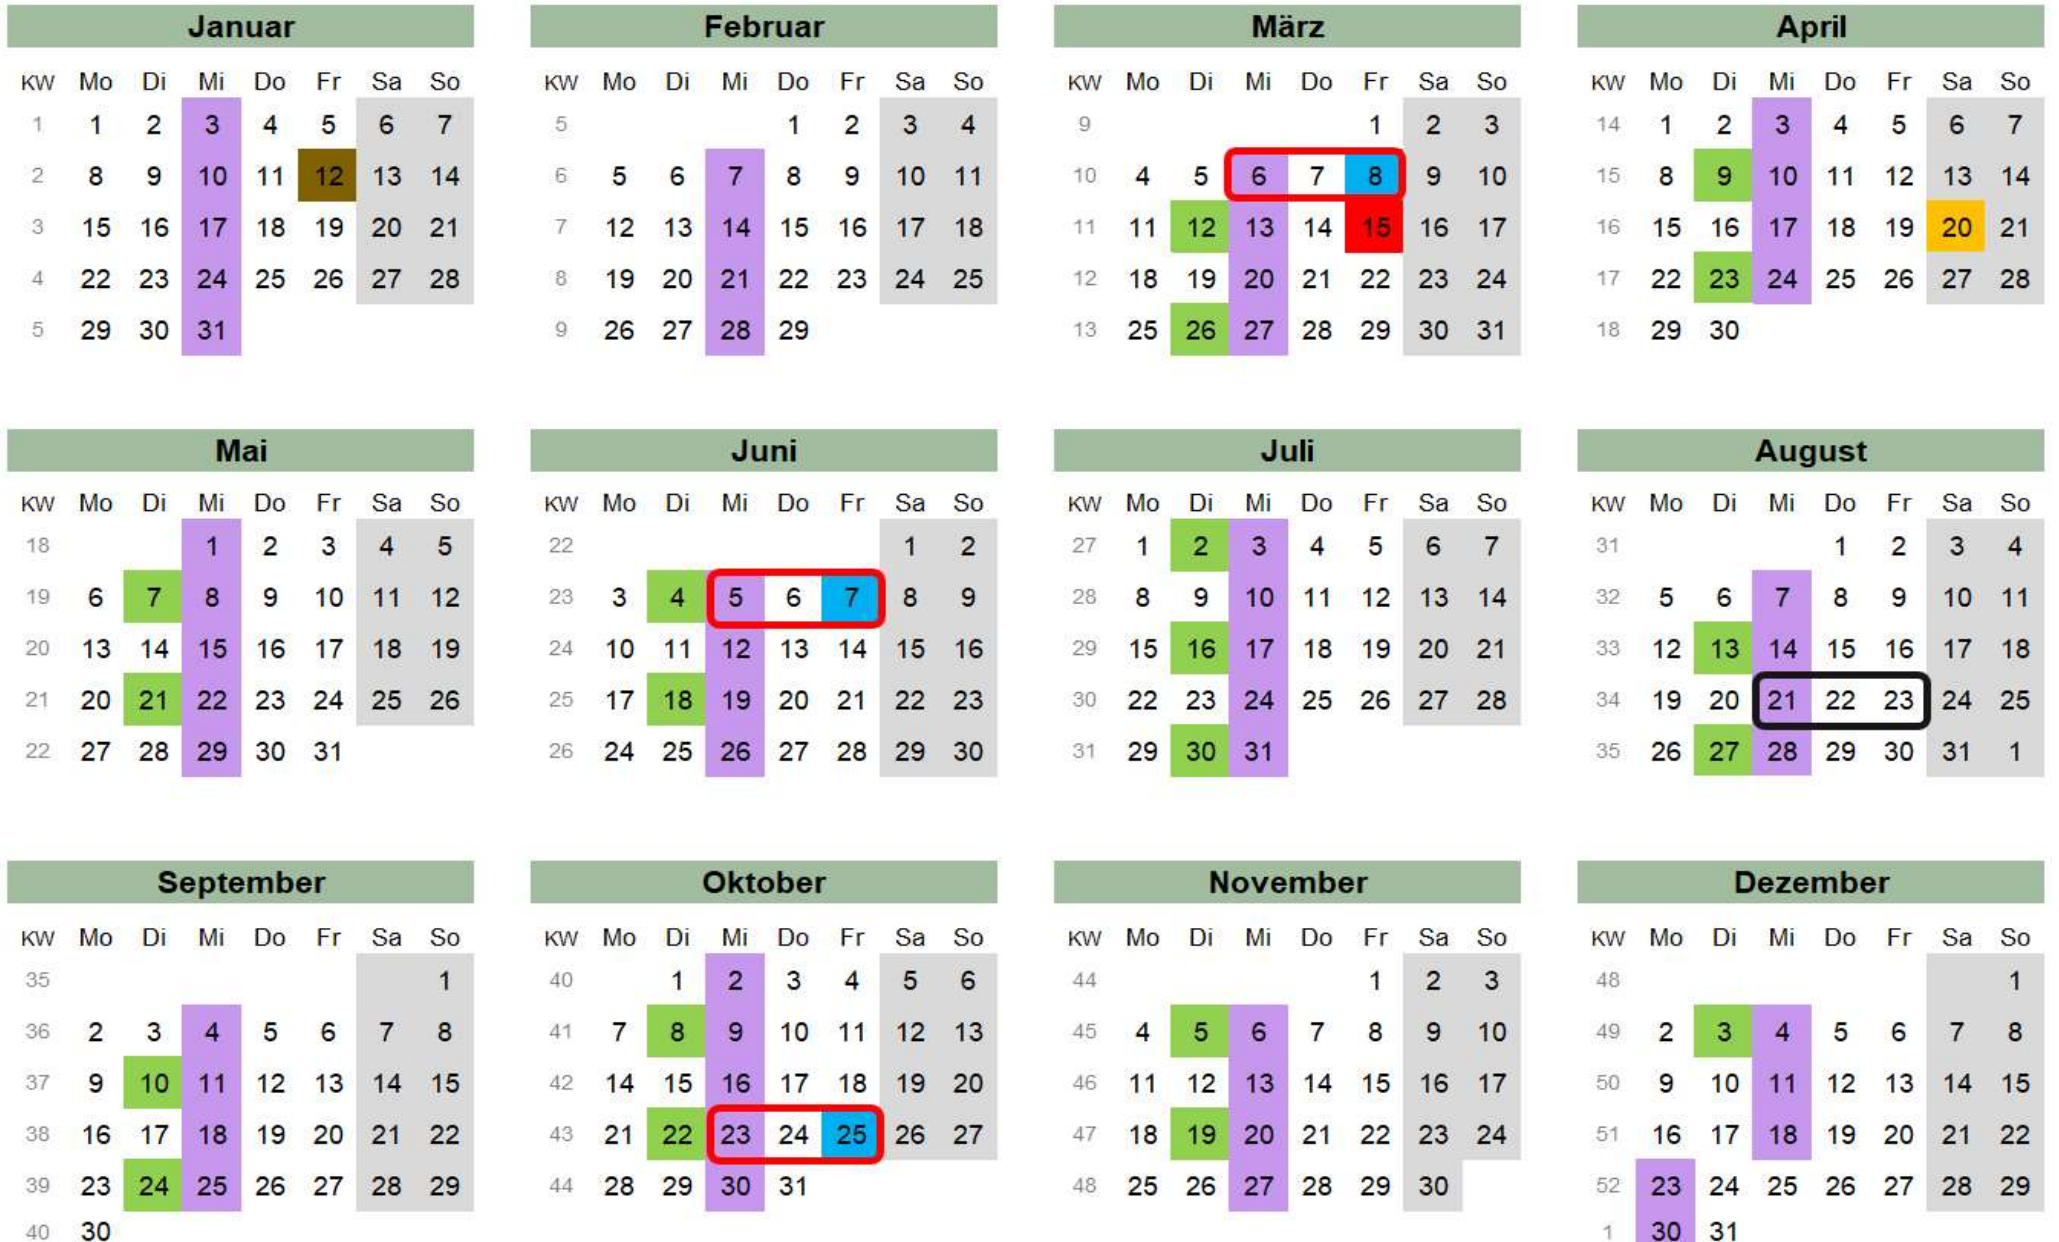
Januar

| KW | Mo | Di | Mi | Do | Fr | Sa | So |
|---|---|---|---|---|---|---|---|
| 1 | 1 | 2 | 3 | 4 | 5 | 6 | 7 |
| 2 | 8 | 9 | 10 | 11 | 12 | 13 | 14 |
| 3 | 15 | 16 | 17 | 18 | 19 | 20 | 21 |
| 4 | 22 | 23 | 24 | 25 | 26 | 27 | 28 |
| 5 | 29 | 30 | 31 | | | | |

Februar

| KW | Mo | Di | Mi | Do | Fr | Sa | So |
|---|---|---|---|---|---|---|---|
| 5 | | | | 1 | 2 | 3 | 4 |
| 6 | 5 | 6 | 7 | 8 | 9 | 10 | 11 |
| 7 | 12 | 13 | 14 | 15 | 16 | 17 | 18 |
| 8 | 19 | 20 | 21 | 22 | 23 | 24 | 25 |
| 9 | 26 | 27 | 28 | 29 | | | |

März

| KW | Mo | Di | Mi | Do | Fr | Sa | So |
|---|---|---|---|---|---|---|---|
| 9 | | | | | 1 | 2 | 3 |
| 10 | 4 | 5 | 6 | 7 | 8 | 9 | 10 |
| 11 | 11 | 12 | 13 | 14 | 15 | 16 | 17 |
| 12 | 18 | 19 | 20 | 21 | 22 | 23 | 24 |
| 13 | 25 | 26 | 27 | 28 | 29 | 30 | 31 |

April

| KW | Mo | Di | Mi | Do | Fr | Sa | So |
|---|---|---|---|---|---|---|---|
| 14 | 1 | 2 | 3 | 4 | 5 | 6 | 7 |
| 15 | 8 | 9 | 10 | 11 | 12 | 13 | 14 |
| 16 | 15 | 16 | 17 | 18 | 19 | 20 | 21 |
| 17 | 22 | 23 | 24 | 25 | 26 | 27 | 28 |
| 18 | 29 | 30 | | | | | |

Mai

| KW | Mo | Di | Mi | Do | Fr | Sa | So |
|---|---|---|---|---|---|---|---|
| 18 | | | 1 | 2 | 3 | 4 | 5 |
| 19 | 6 | 7 | 8 | 9 | 10 | 11 | 12 |
| 20 | 13 | 14 | 15 | 16 | 17 | 18 | 19 |
| 21 | 20 | 21 | 22 | 23 | 24 | 25 | 26 |
| 22 | 27 | 28 | 29 | 30 | 31 | | |

Juni

| KW | Mo | Di | Mi | Do | Fr | Sa | So |
|---|---|---|---|---|---|---|---|
| 22 | | | | | | 1 | 2 |
| 23 | 3 | 4 | 5 | 6 | 7 | 8 | 9 |
| 24 | 10 | 11 | 12 | 13 | 14 | 15 | 16 |
| 25 | 17 | 18 | 19 | 20 | 21 | 22 | 23 |
| 26 | 24 | 25 | 26 | 27 | 28 | 29 | 30 |

Juli

| KW | Mo | Di | Mi | Do | Fr | Sa | So |
|---|---|---|---|---|---|---|---|
| 27 | 1 | 2 | 3 | 4 | 5 | 6 | 7 |
| 28 | 8 | 9 | 10 | 11 | 12 | 13 | 14 |
| 29 | 15 | 16 | 17 | 18 | 19 | 20 | 21 |
| 30 | 22 | 23 | 24 | 25 | 26 | 27 | 28 |
| 31 | 29 | 30 | 31 | | | | |

August

| KW | Mo | Di | Mi | Do | Fr | Sa | So |
|---|---|---|---|---|---|---|---|
| 31 | | | | 1 | 2 | 3 | 4 |
| 32 | 5 | 6 | 7 | 8 | 9 | 10 | 11 |
| 33 | 12 | 13 | 14 | 15 | 16 | 17 | 18 |
| 34 | 19 | 20 | 21 | 22 | 23 | 24 | 25 |
| 35 | 26 | 27 | 28 | 29 | 30 | 31 | 1 |

September

| KW | Mo | Di | Mi | Do | Fr | Sa | So |
|---|---|---|---|---|---|---|---|
| 35 | | | | | | | 1 |
| 36 | 2 | 3 | 4 | 5 | 6 | 7 | 8 |
| 37 | 9 | 10 | 11 | 12 | 13 | 14 | 15 |
| 38 | 16 | 17 | 18 | 19 | 20 | 21 | 22 |
| 39 | 23 | 24 | 25 | 26 | 27 | 28 | 29 |
| 40 | 30 | | | | | | |

Oktober

| KW | Mo | Di | Mi | Do | Fr | Sa | So |
|---|---|---|---|---|---|---|---|
| 40 | | 1 | 2 | 3 | 4 | 5 | 6 |
| 41 | 7 | 8 | 9 | 10 | 11 | 12 | 13 |
| 42 | 14 | 15 | 16 | 17 | 18 | 19 | 20 |
| 43 | 21 | 22 | 23 | 24 | 25 | 26 | 27 |
| 44 | 28 | 29 | 30 | 31 | | | |

November

| KW | Mo | Di | Mi | Do | Fr | Sa | So |
|---|---|---|---|---|---|---|---|
| 44 | | | | | 1 | 2 | 3 |
| 45 | 4 | 5 | 6 | 7 | 8 | 9 | 10 |
| 46 | 11 | 12 | 13 | 14 | 15 | 16 | 17 |
| 47 | 18 | 19 | 20 | 21 | 22 | 23 | 24 |
| 48 | 25 | 26 | 27 | 28 | 29 | 30 | |

Dezember

| KW | Mo | Di | Mi | Do | Fr | Sa | So |
|---|---|---|---|---|---|---|---|
| 48 | | | | | | | 1 |
| 49 | 2 | 3 | 4 | 5 | 6 | 7 | 8 |
| 50 | 9 | 10 | 11 | 12 | 13 | 14 | 15 |
| 51 | 16 | 17 | 18 | 19 | 20 | 21 | 22 |
| 52 | 23 | 24 | 25 | 26 | 27 | 28 | 29 |
| 1 | 30 | 31 | | | | | |